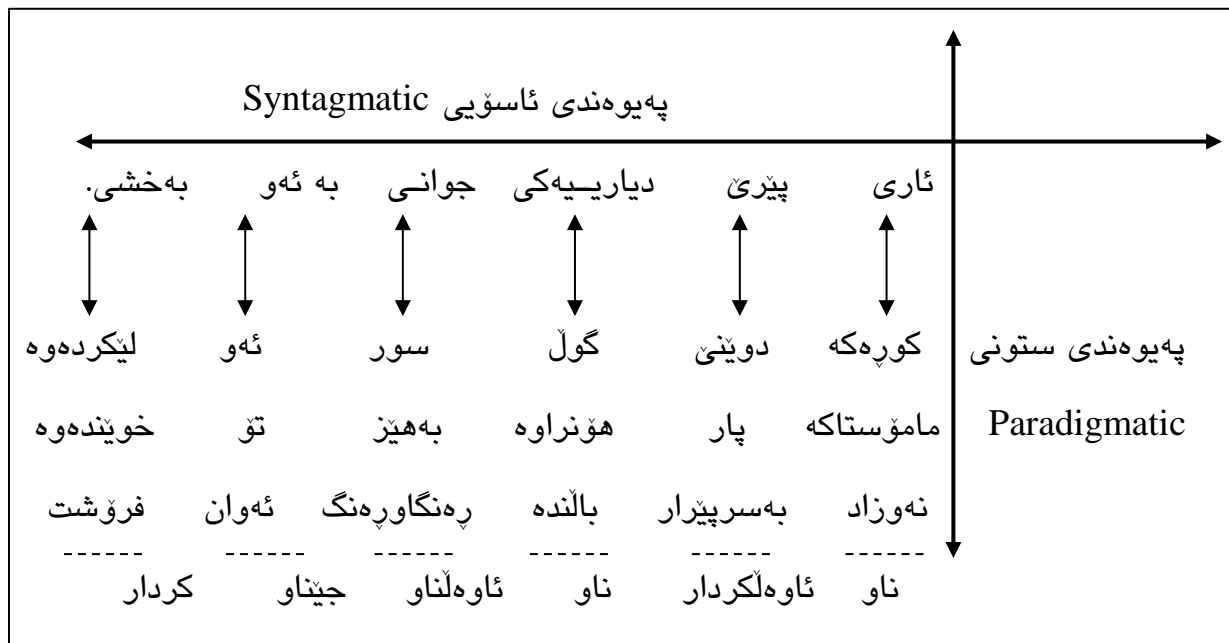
پەیوەندی ئاسۆیی Syntagmatic

ئاری پێرێ دیارییەکی جوانی بە ئەو بەخشی.

کوڕەکە دوێنێ گوڵ سور ئەو لێکردەوە

مامۆستاکە پار هۆنراوە بەهێز تۆ خوێندەوە

نەوزاد بەسرپێرار باڵندە ڕەنگاوڕەنگ ئەوان فرۆشت

------ ------ ------ ------ ------ ------

ناو ئاوەڵکردار ناو ئاوەڵناو جێناو کردار

پەیوەندی ستونی

Paradigmatic